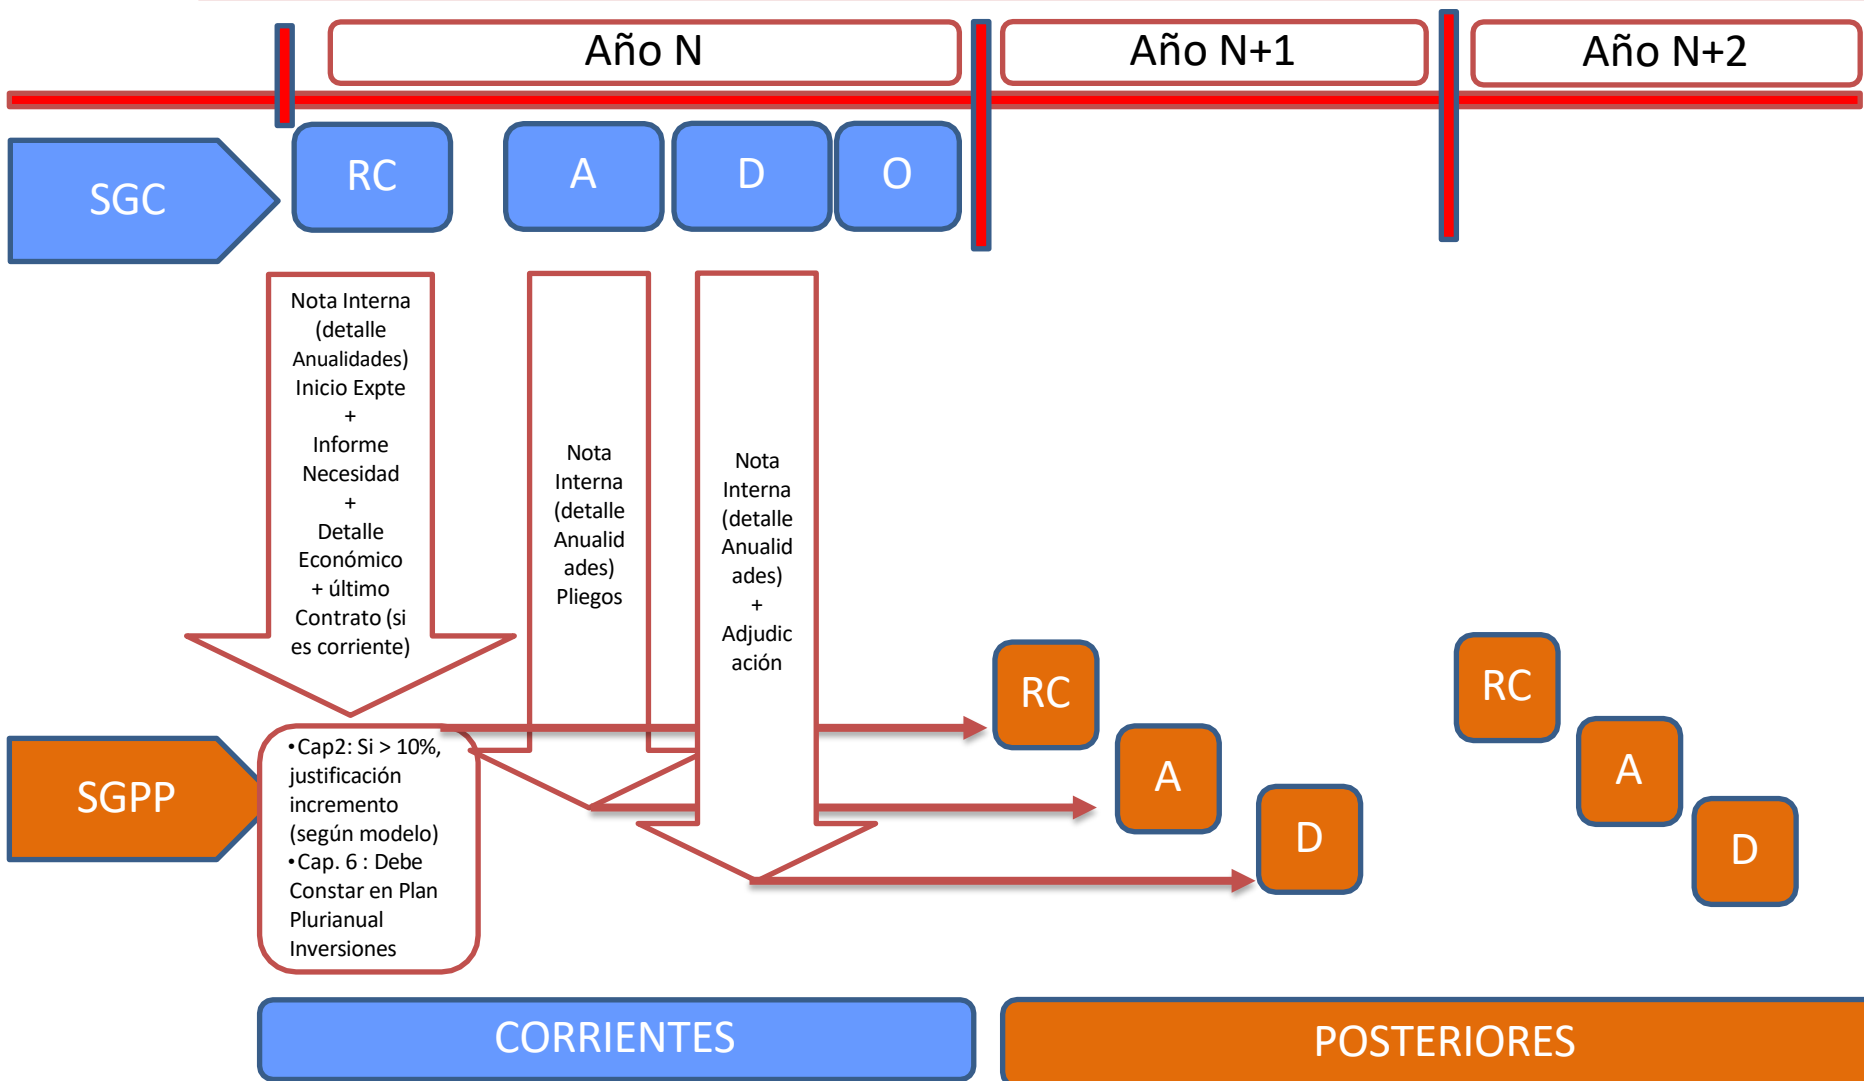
Año N

Año N+1

Año N+2

SGC

RC

A

D

O

Nota Interna (detalle Anualidades) Inicio Expte + Informe Necesidad + Detalle Económico + último Contrato (si es corriente)

Nota Interna (detalle Anualidades) Pliegos

Nota Interna (detalle Anualidades) + Adjudicación

SGPP

•Cap2: Si > 10%, justificación incremento (según modelo)
•Cap. 6 : Debe Constar en Plan Plurianual Inversiones

RC

A

D

RC

A

D

CORRIENTES

POSTERIORES